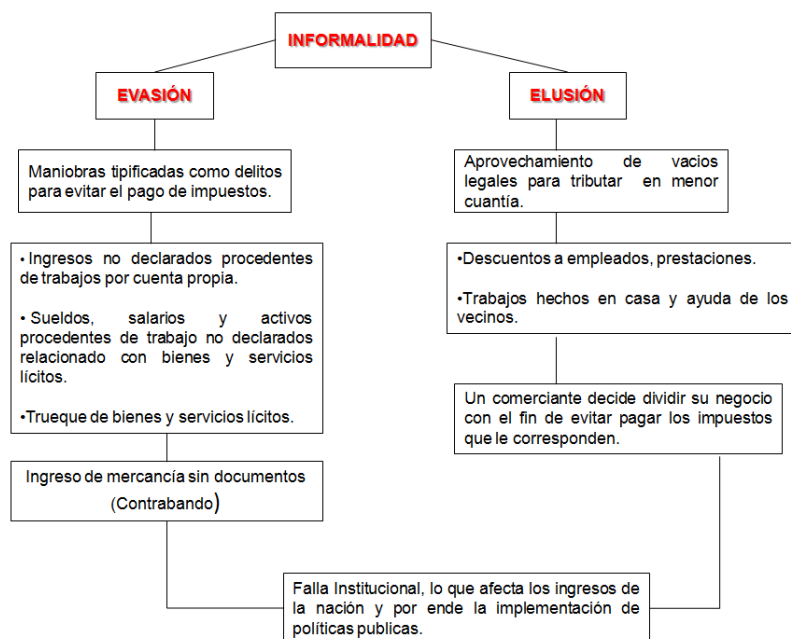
INFORMALIDAD

EVASIÓN

Maniobras tipificadas como delitos para evitar el pago de impuestos.

• Ingresos no declarados procedentes de trabajos por cuenta propia.

• Sueldos, salarios y activos procedentes de trabajo no declarados relacionado con bienes y servicios lícitos.

•Trueque de bienes y servicios lícitos.

Ingreso de mercancía sin documentos (Contrabando)

ELUSIÓN

Aprovechamiento de vacios legales para tributar en menor cuantía.

•Descuentos a empleados, prestaciones.

•Trabajos hechos en casa y ayuda de los vecinos.

Un comerciante decide dividir su negocio con el fin de evitar pagar los impuestos que le corresponden.

Falla Institucional, lo que afecta los ingresos de la nación y por ende la implementación de políticas publicas.